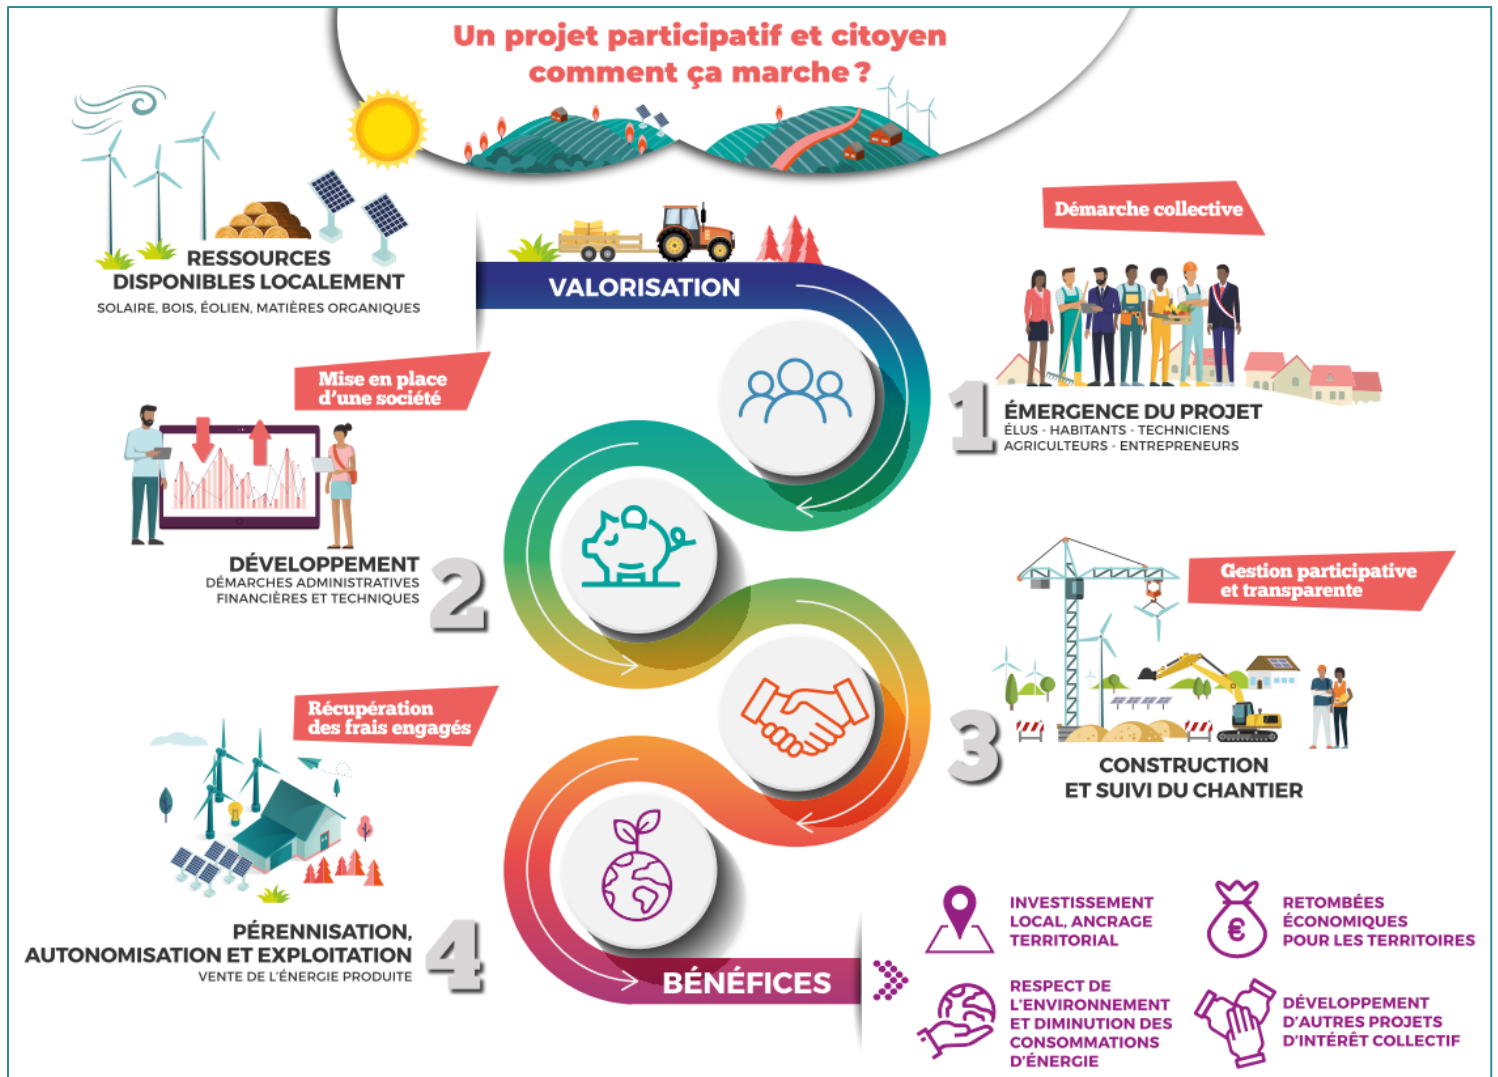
Un projet participatif et citoyen
comment ça marche ?

RESSOURCES DISPONIBLES LOCALEMENT
SOLAIRE, BOIS, ÉOLIEN, MATIÈRES ORGANIQUES

VALORISATION

Démarche collective

1
ÉMERGENCE DU PROJET
ÉLUS - HABITANTS - TECHNICIENS
AGRICULTEURS - ENTREPRENEURS

Mise en place d'une société

DÉVELOPPEMENT
DÉMARCHES ADMINISTRATIVES
FINANCIÈRES ET TECHNIQUES
2

Gestion participative et transparente

3
CONSTRUCTION
ET SUIVI DU CHANTIER

Récupération des frais engagés

PÉRENNISATION,
AUTONOMISATION ET EXPLOITATION
VENTE DE L'ÉNERGIE PRODUITE
4

BÉNÉFICES

INVESTISSEMENT LOCAL, ANCRAGE TERRITORIAL

RETOMBÉES ÉCONOMIQUES POUR LES TERRITOIRES

RESPECT DE L'ENVIRONNEMENT ET DIMINUTION DES CONSOMMATIONS D'ÉNERGIE

DÉVELOPPEMENT D'AUTRES PROJETS D'INTÉRÊT COLLECTIF